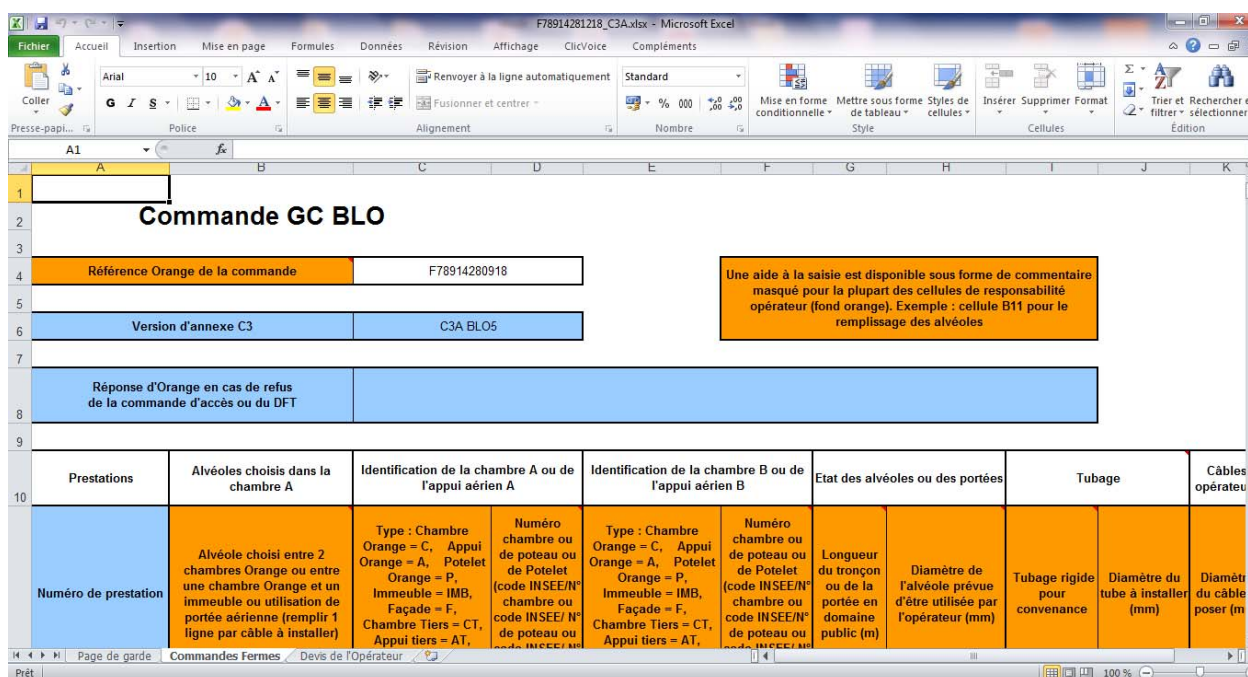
F78914281218_C3A.xlsx - Microsoft Excel

Fichier | Accueil | Insertion | Mise en page | Formules | Données | Révision | Affichage | ClicVoice | Compléments

Coller | Arial | 10 | G I S | Renvoyer à la ligne automatiquement | Fusionner et centrer | Standard | % 000 | Mise en forme conditionnelle | Mettre sous forme de tableau | Styles de cellules | Insérer | Supprimer | Format | Trier et filtrer | Rechercher et sélectionner

Presse-papi... | Police | Alignement | Nombre | Style | Cellules | Édition

A1 | $f_x$

A | B | C | D | E | F | G | H | I | J | K

Commande GC BLO

| Référence Orange de la commande | F78914280918 |
|---|---|
| Version d'annexe C3 | C3A BLO5 |
| Réponse d'Orange en cas de refus de la commande d'accès ou du DFT | |

Une aide à la saisie est disponible sous forme de commentaire masqué pour la plupart des cellules de responsabilité opérateur (fond orange). Exemple : cellule B11 pour le remplissage des alvéoles

| Prestations | Alvéoles choisis dans la chambre A | Identification de la chambre A ou de l'appui aérien A | | Identification de la chambre B ou de l'appui aérien B | | Etat des alvéoles ou des portées | | Tubage | | Câbles opérateu |
|---|---|---|---|---|---|---|---|---|---|---|
| Numéro de prestation | Alvéole choisi entre 2 chambres Orange ou entre une chambre Orange et un immeuble ou utilisation de portée aérienne (remplir 1 ligne par câble à installer) | Type : Chambre Orange = C, Appui Orange = A, Potelet Orange = P, Immeuble = IMB, Façade = F, Chambre Tiers = CT, Appui tiers = AT, | Numéro chambre ou de poteau ou de Potelet (code INSEE/N° chambre ou code INSEE/ N° de poteau ou | Type : Chambre Orange = C, Appui Orange = A, Potelet Orange = P, Immeuble = IMB, Façade = F, Chambre Tiers = CT, Appui tiers = AT, | Numéro chambre ou de poteau ou de Potelet (code INSEE/N° chambre ou code INSEE/ N° de poteau ou | Longueur du tronçon ou de la portée en domaine public (m) | Diamètre de l'alvéole prévue d'être utilisée par l'opérateur (mm) | Tubage rigide pour convenance | Diamètre du tube à installer (mm) | Diamètr du câble poser (m |

Page de garde | Commandes Fermes | Devis de l'Opérateur

Prêt | 100 %